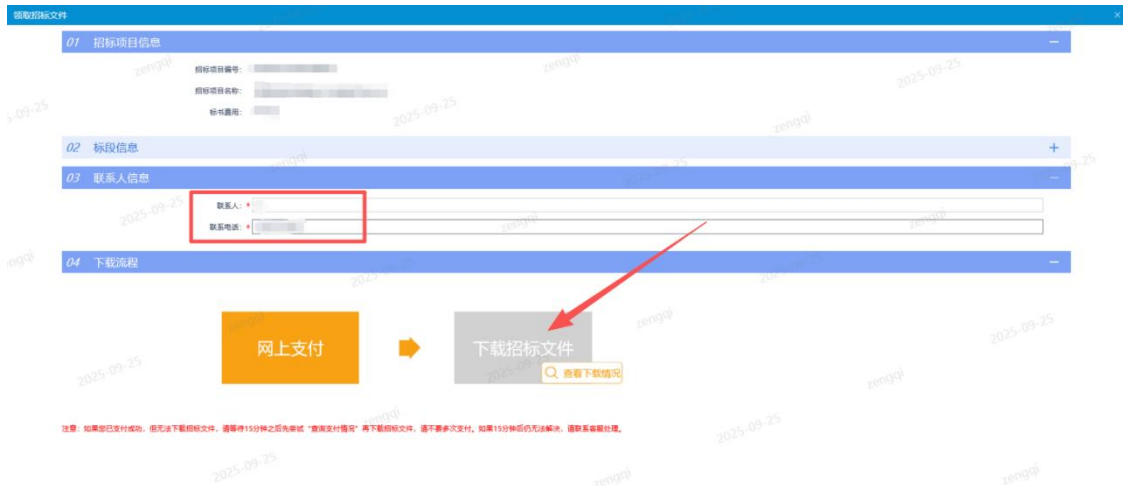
领取招标文件

×

01 招标项目信息

—

招标项目编号:

招标项目名称:

标书费用:

02 标段信息

+

03 联系人信息

—

联系人: *

联系电话: *

04 下载流程

—

网上支付

下载招标文件

查看下载情况

注意：如果您已支付成功，但无法下载招标文件，请等待15分钟之后先尝试“查询支付情况”再下载招标文件，请不要多次支付。如果15分钟后仍无法解决，请联系客服处理。

zengqi 2025-09-25 zengqi 2025-09-25 zengqi 2025-09-25 zengqi 2025-09-25 zengqi 2025-09-25 zengqi 2025-09-25 zengqi 2025-09-25 zengqi 2025-09-25